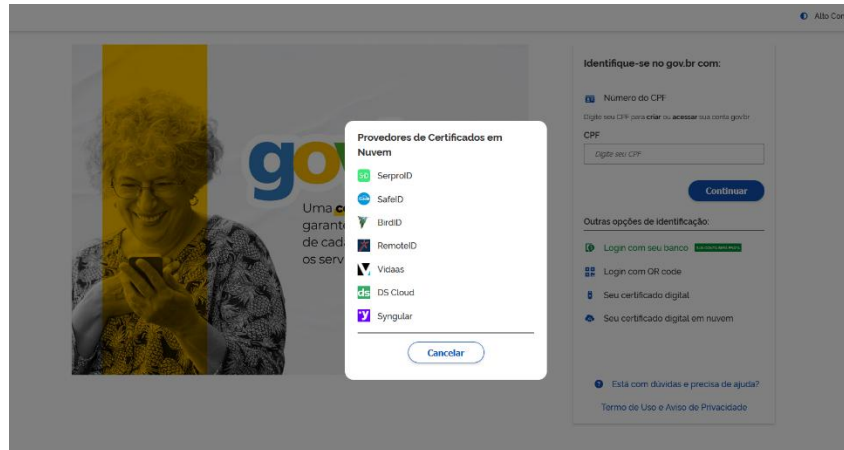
Alto Con

go
Uma co
garant
de cad
os serv

Provedores de Certificados em Nuvem

SerproID
SafeID
BirdID
RemoteID
Vidaas
DS Cloud
Syngular

Cancelar

Identifique-se no gov.br com:

Número do CPF

Digite seu CPF para criar ou acessar sua conta gov.br

CPF

Digite seu CPF

Continuar

Outras opções de identificação:

Login com seu banco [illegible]

Login com QR code

Seu certificado digital

Seu certificado digital em nuvem

Está com dúvidas e precisa de ajuda?

Termo de Uso e Aviso de Privacidade